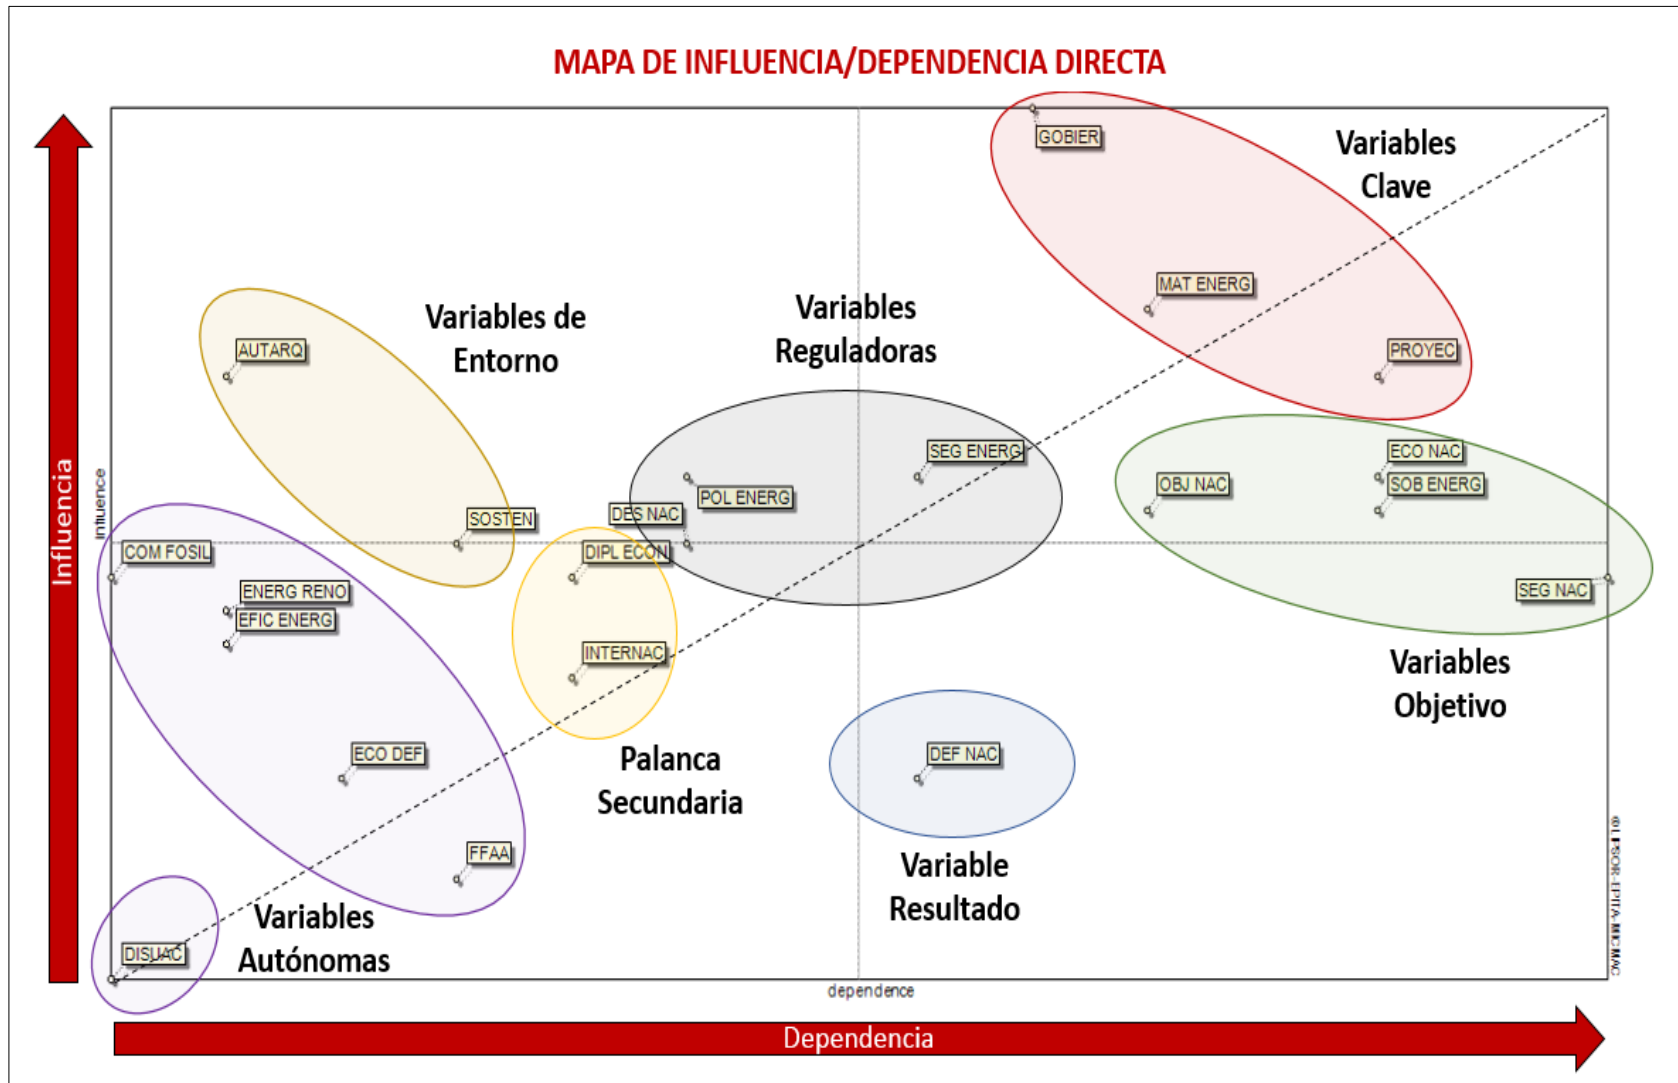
MAPA DE INFLUENCIA/DEPENDENCIA DIRECTA

Influencia

Influence

GOBIER

Variables Clave

MAT ENERG

PROYEC

Variables de Entorno

AUTARQ

Variables Reguladoras

SEG ENERG

POL ENERG

DES NAC

SOSTEN

COM FOSIL

DIPL ECON

ECO NAC

OBJ NAC

SOB ENERG

SEG NAC

ENERG RENO

EFIC ENERG

INTERNAC

Variables Objetivo

ECO DEF

DEF NAC

Palanca Secundaria

FFAA

Variable Resultado

Variables Autónomas

DISUAC

© LIPSOR-EPITA-MICMAC

dependence

Dependencia